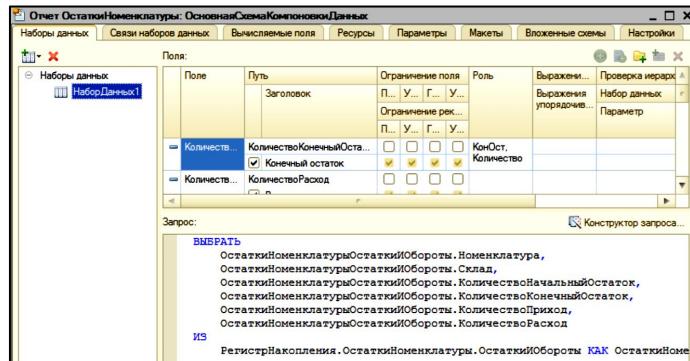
Отчет ОстаткиНоменклатуры: ОсновнаяСхемаКомпоновкиДанных

Наборы данных | Связи наборов данных | Вычисляемые поля | Ресурсы | Параметры | Макеты | Вложенные схемы | Настройки

Наборы данных
НаборДанных1

Поля:

| Поле | Путь | Ограничение поля | | | | Роль | Выражени... | Проверка иерарх... |
|---|---|---|---|---|---|---|---|---|
| | Заголовок | П... | У... | Г... | У... | | Выражения упорядочив... | Набор данных |
| | | Ограничение рек... | | | | | | Параметр |
| | | П... | У... | Г... | У... | | | |
| Количеств... | КоличествоКонечныйОста... | | | | | КонОст, Количество | | |
| | Конечный остаток | | | | | | | |
| Количеств... | КоличествоРасход | | | | | | | |

Запрос:
Конструктор запроса...

ВЫБРАТЬ
ОстаткиНоменклатурыОстаткиИОбороты.Номенклатура,
ОстаткиНоменклатурыОстаткиИОбороты.Склад,
ОстаткиНоменклатурыОстаткиИОбороты.КоличествоНачальныйОстаток,
ОстаткиНоменклатурыОстаткиИОбороты.КоличествоКонечныйОстаток,
ОстаткиНоменклатурыОстаткиИОбороты.КоличествоПриход,
ОстаткиНоменклатурыОстаткиИОбороты.КоличествоРасход
ИЗ
РегистрНакопления.ОстаткиНоменклатуры.ОстаткиИОбороты КАК ОстаткиНоме